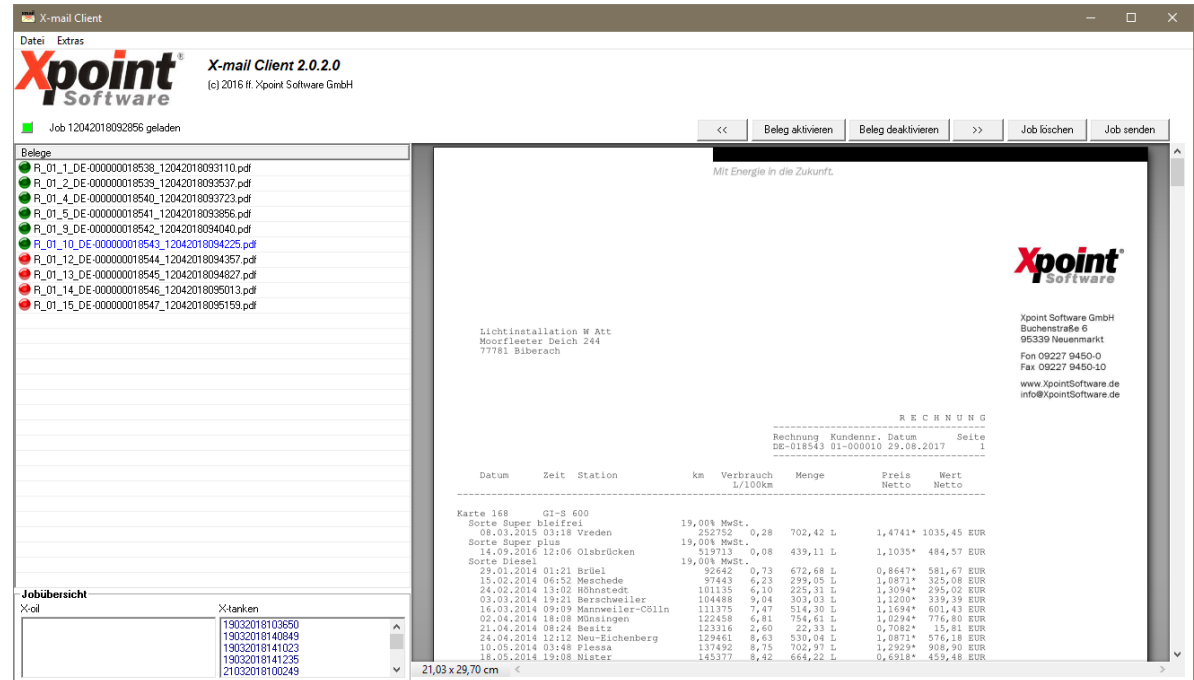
X-mail Client

Datei Extras

Xpoint Software

X-mail Client 2.0.2.0
(c) 2016 ff. Xpoint Software GmbH

Job 12042018092856 geladen

<< Beleg aktivieren Beleg deaktivieren >> Job löschen Job senden

Belege
R_01_1_DE-000000018538_12042018093110.pdf
R_01_2_DE-000000018539_12042018093537.pdf
R_01_4_DE-000000018540_12042018093723.pdf
R_01_5_DE-000000018541_12042018093856.pdf
R_01_9_DE-000000018542_12042018094040.pdf
R_01_10_DE-000000018543_12042018094225.pdf
R_01_12_DE-000000018544_12042018094357.pdf
R_01_13_DE-000000018545_12042018094827.pdf
R_01_14_DE-000000018546_12042018095013.pdf
R_01_15_DE-000000018547_12042018095159.pdf

Jobübersicht
X-oil
X-tanken
19032018103650
19032018140849
19032018141023
19032018141235
21032018100249

Mit Energie in die Zukunft.

Xpoint Software

Xpoint Software GmbH
Buchenstraße 6
95339 Neuenmarkt

Fon 09227 9450-0
Fax 09227 9450-10

www.XpointSoftware.de
info@XpointSoftware.de

Lichtinstallation W Att
Moorfleeter Deich 244
77781 Biberach

R E C H N U N G

Rechnung Kundennr. Datum Seite
DE-018543 01-000010 29.08.2017 1

| Datum | Zeit | Station | km | Verbrauch L/100km | Menge | Preis Netto | Wert Netto |
|---|---|---|---|---|---|---|---|
| Karte 168 | | GI-S 600 | | | | | |
| Sorte Super bleifrei | | | 19,00% MwSt. | | | | |
| 08.03.2015 | 03:18 | Vreden | 252752 | 0,28 | 702,42 L | 1,4741* | 1035,45 EUR |
| Sorte Super plus | | | 19,00% MwSt. | | | | |
| 14.09.2016 | 12:06 | Olsbrücken | 519713 | 0,08 | 439,11 L | 1,1035* | 484,57 EUR |
| Sorte Diesel | | | 19,00% MwSt. | | | | |
| 29.01.2014 | 01:21 | Brüel | 92642 | 0,73 | 672,68 L | 0,8647* | 581,67 EUR |
| 15.02.2014 | 06:52 | Meschede | 97443 | 6,23 | 299,05 L | 1,0871* | 325,08 EUR |
| 24.02.2014 | 13:02 | Höhnstedt | 101135 | 6,10 | 225,31 L | 1,3094* | 295,02 EUR |
| 03.03.2014 | 19:21 | Berschweiler | 104488 | 9,04 | 303,03 L | 1,1200* | 339,39 EUR |
| 16.03.2014 | 09:09 | Mannweiler-Cölln | 111375 | 7,47 | 514,30 L | 1,1694* | 601,43 EUR |
| 02.04.2014 | 18:08 | Münsingen | 122458 | 6,81 | 754,61 L | 1,0294* | 776,80 EUR |
| 21.04.2014 | 08:24 | Besitz | 123316 | 2,60 | 22,33 L | 0,7082* | 15,81 EUR |
| 24.04.2014 | 12:12 | Neu-Eichenberg | 129461 | 8,63 | 530,04 L | 1,0871* | 576,18 EUR |
| 10.05.2014 | 03:48 | Plessa | 137492 | 8,75 | 702,97 L | 1,2929* | 908,90 EUR |
| 18.05.2014 | 19:08 | Nister | 145377 | 8,42 | 664,22 L | 0,6918* | 459,48 EUR |

21,03 x 29,70 cm